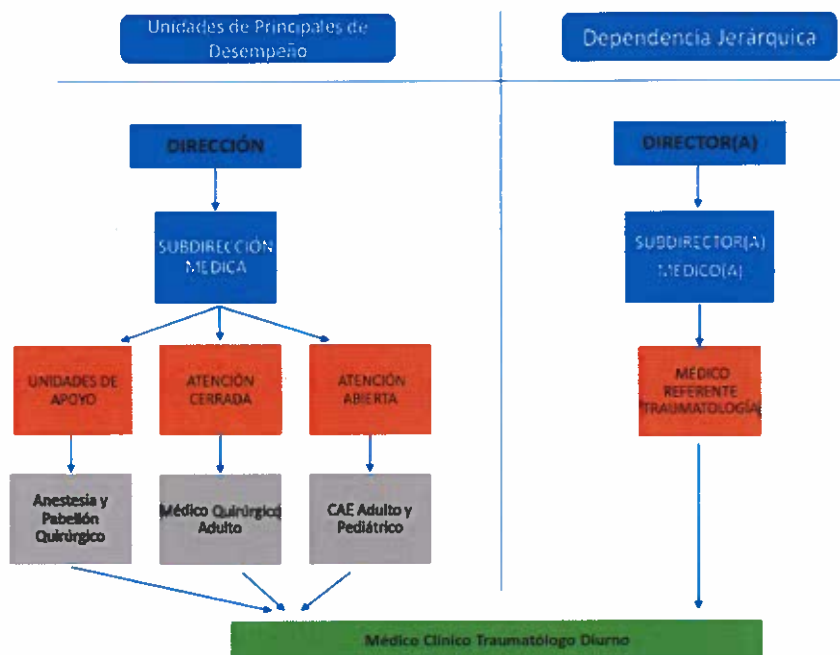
Unidades de Principales de Desempeño

Dependencia Jerárquica

DIRECCIÓN

SUBDIRECCIÓN MEDICA

UNIDADES DE APOYO

ATENCIÓN CERRADA

ATENCIÓN ABIERTA

Anestesia y Pabellón Quirúrgico

Médico Quirúrgico Adulto

CAE Adulto y Pediátrico

DIRECTOR(A)

SUBDIRECTOR(A) MEDICO(A)

MÉDICO REFERENTE TRAUMATOLOGÍA

Médico Clínico Traumatólogo Diurno